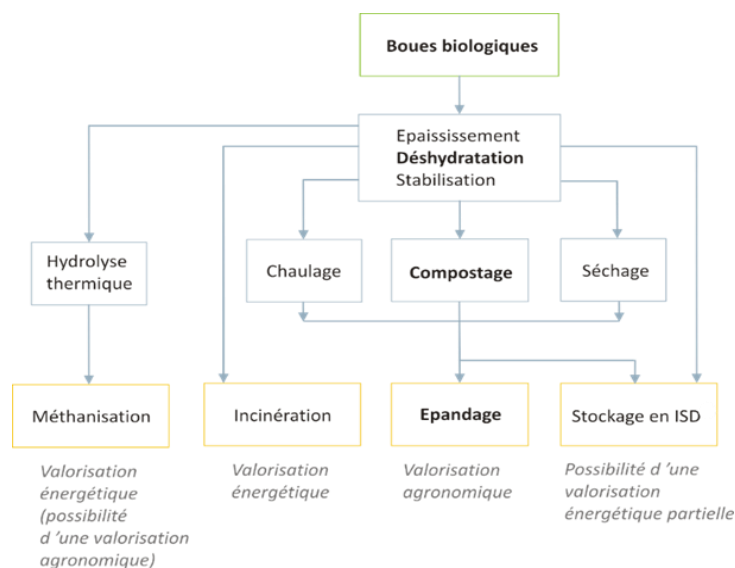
Boues biologiques

Epaississement
Déshydratation
Stabilisation

Hydrolyse thermique

Chaulage

Compostage

Séchage

Méthanisation

Incinération

Epandage

Stockage en ISD

Valorisation énergétique (possibilité d 'une valorisation agronomique)

Valorisation énergétique

Valorisation agronomique

Possibilité d 'une valorisation énergétique partielle